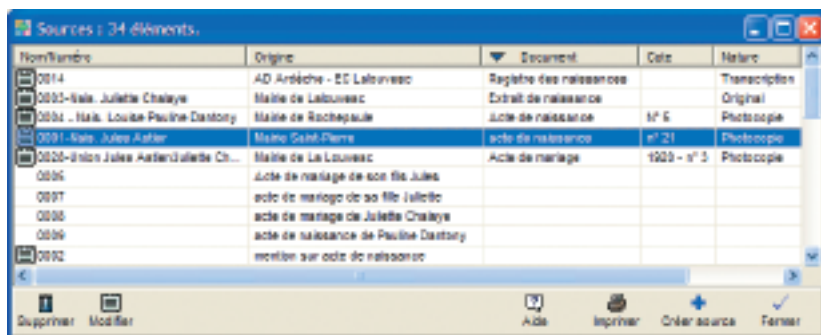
Sources : 34 éléments.

| Nom/Numéro | Origine | Document | Cote | Nature |
|---|---|---|---|---|
| 0014 | AD Ardèche - EC Lalouvesc | Registre des naissances | | Transcription |
| 0003-Nais. Juliette Chalaye | Mairie de Lalouvesc | Extrait de naissance | | Original |
| 0004 - Nais. Louise Pauline Dastony | Mairie de Rochepaule | Acte de naissance | N° 5 | Photocopie |
| 0001-Nais. Jules Astier | Mairie Saint-Pierre | acte de naissance | n° 21 | Photocopie |
| 0020-Union Jules Astier/Juliette Ch... | Mairie de La Louvesc | Acte de mariage | 1920 - n° 3 | Photocopie |
| 0005 | Acte de mariage de son fils Jules | | | |
| 0007 | acte de mariage de sa fille Juliette | | | |
| 0008 | acte de mariage de Juliette Chalaye | | | |
| 0009 | acte de naissance de Pauline Dastony | | | |
| 0002 | mention sur acte de naissance | | | |

Supprimer Modifier Aide Imprimer Créer source Fermer